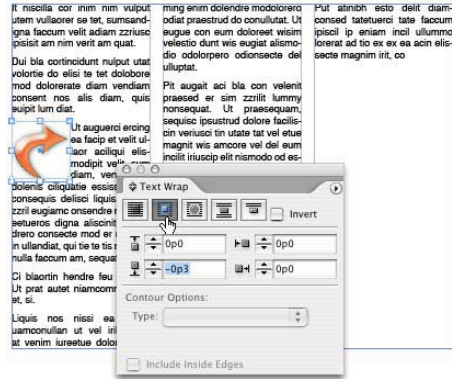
It niscilla cor inim nim vulput utem vullaorer se tet, sumsandigna faccum velit adiam zzriusc ipisisit am nim verit am qzuat.

Dui bla cortincidunt nulput utat volortie do elisi te tet dolobore mod dolorerate diam vendiam consent nos alis diam, quis euipit lum diat.

Ut augueri ercing ea facip et velit ulaor aciliqui elismodipit velit, sum diam, ver

dolenis ciliquatie essist consequis delisci liquis zzril eugiamc onsendre r eetueros digna aliscinit drero consecte mod er in ulla ndiat, qui te te tis nulla faccum am, sequat

Ci blaortin hendre feu Ut prat autet niamcom et, si.

Liquis nos nissi ea uamconullan ut vel iri at venim iureetue dolor

ming enim dolendre modolorero odiat praestrud do conullutat. Ut eugue con eum doloreet wisim velestio dunt wis eugiat alismodio odolorpero odionsecte del ulluptat.

Pit augait aci bla con velenit praesed er sim zzrilit lummy nonsequat. Ut praesequam, sequisc ipsustrud dolore facilis cin veriusci tin utate tat vel etue magnit wis amcore vel del eum incilit iriuscip elit nismodo od es-

Put atinibh esto delit diam consed tatetueri tate faccum ipiscil ip eniam incil ullummo lorerat ad tio ex ex ea acin elis secte magnim irit, co

Text Wrap

Invert

0p0

0p0

-0p3

0p0

Contour Options:

Type:

Include Inside Edges